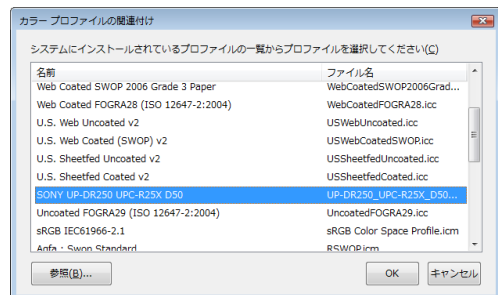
カラー プロファイルの関連付け

システムにインストールされているプロファイルの一覧からプロファイルを選択してください(C)

| 名前 | ファイル名 |
|---|---|
| Web Coated SWOP 2006 Grade 3 Paper | WebCoatedSWOP2006Grad... |
| Web Coated FOGRA28 (ISO 12647-2:2004) | WebCoatedFOGRA28.icc |
| U.S. Web Uncoated v2 | USWebUncoated.icc |
| U.S. Web Coated (SWOP) v2 | USWebCoatedSWOP.icc |
| U.S. Sheetfed Uncoated v2 | USSheetfedUncoated.icc |
| U.S. Sheetfed Coated v2 | USSheetfedCoated.icc |
| SONY UP-DR250 UPC-R25X D50 | UP-DR250_UPC-R25X_D50... |
| Uncoated FOGRA29 (ISO 12647-2:2004) | UncoatedFOGRA29.icc |
| sRGB IEC61966-2.1 | sRGB Color Space Profile.icm |
| Agfa : Swop Standard | RSWOP.icm |

参照(B)... OK キャンセル